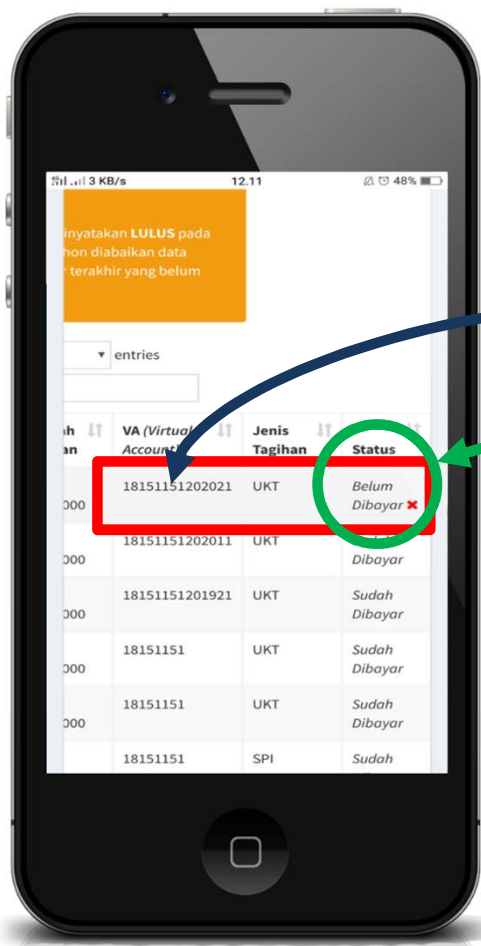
3 KB/s 12.11 48%

inyatakan **LULUS** pada
hon diabaikan data
terakhir yang belum

entries

| h an | VA (Virtual Account) | Jenis Tagihan | Status |
|---|---|---|---|
| 000 | 18151151202021 | UKT | Belum Dibayar ✖ |
| 000 | 18151151202011 | UKT | Dibayar |
| 000 | 18151151201921 | UKT | Sudah Dibayar |
| 000 | 18151151 | UKT | Sudah Dibayar |
| 000 | 18151151 | UKT | Sudah Dibayar |
| | 18151151 | SPI | Sudah |